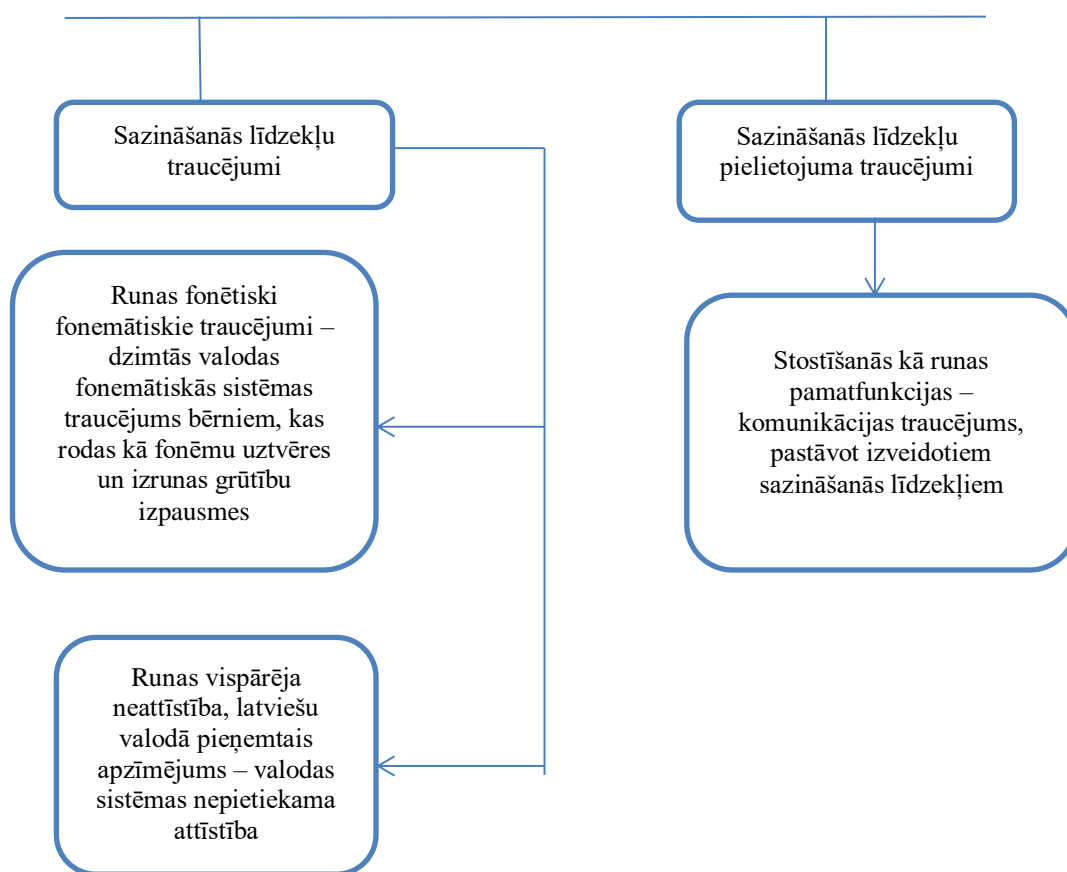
Sazināšanās līdzekļu traucējumi

Sazināšanās līdzekļu pielietojuma traucējumi

Runas fonētiski fonemātiskie traucējumi – dzimtās valodas fonemātiskās sistēmas traucējums bērniem, kas rodas kā fonēmu uztvēres un izrunas grūtību izpausmes

Stostīšanās kā runas pamatfunkcijas – komunikācijas traucējums, pastāvot izveidotiem sazināšanās līdzekļiem

Runas vispārēja neattīstība, latviešu valodā pieņemtais apzīmējums – valodas sistēmas nepietiekama attīstība